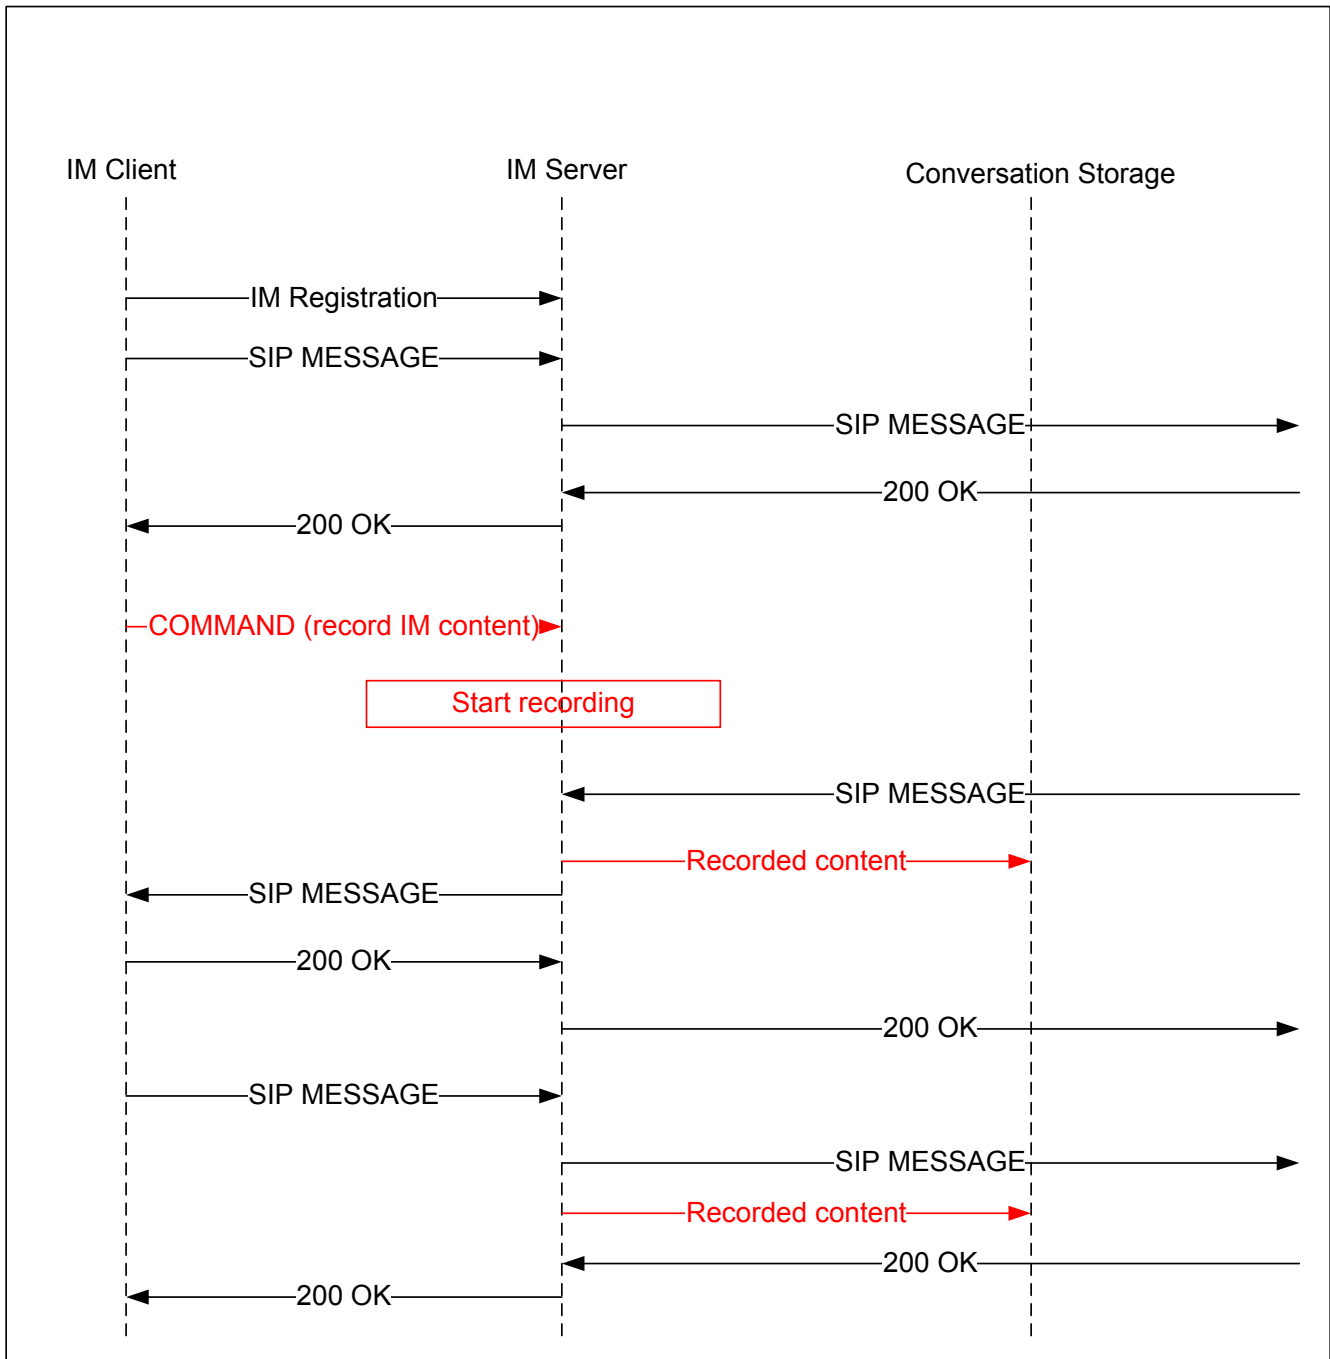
IM Client

IM Server

Conversation Storage

IM Registration

SIP MESSAGE

SIP MESSAGE

200 OK

200 OK

COMMAND (record IM content)

Start recording

SIP MESSAGE

Recorded content

SIP MESSAGE

200 OK

200 OK

SIP MESSAGE

SIP MESSAGE

Recorded content

200 OK

200 OK